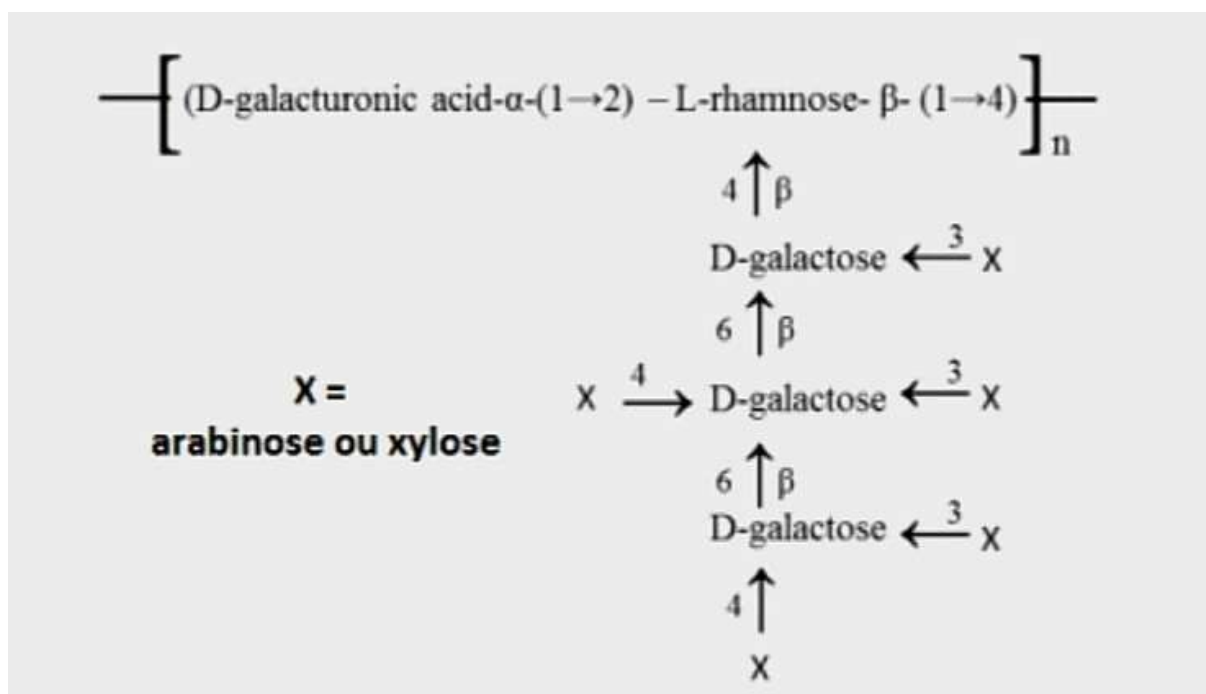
$-\!\!\left[\text{(D-galacturonic acid-}\alpha\text{-(1}\rightarrow\text{2) – L-rhamnose- }\beta\text{- (1}\rightarrow\text{4)}\right]_n\!\!-$

$4 \uparrow \beta$

D-galactose $\xleftarrow{3}$ X

$6 \uparrow \beta$

X = arabinose ou xylose

X $\xrightarrow{4}$ D-galactose $\xleftarrow{3}$ X

$6 \uparrow \beta$

D-galactose $\xleftarrow{3}$ X

$4 \uparrow$

X